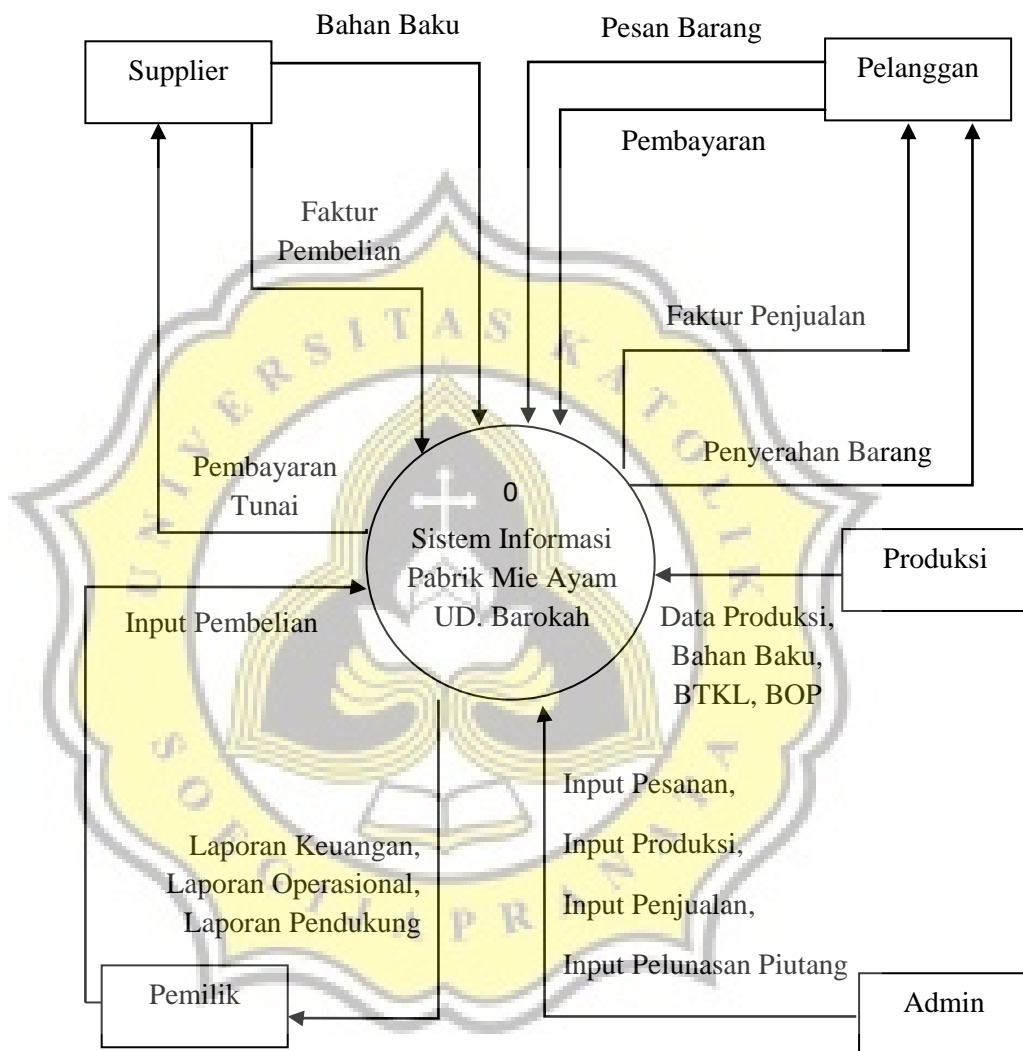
Bahan Baku

Pesan Barang

Supplier

Pelanggan

Pembayaran

Faktur Pembelian

Faktur Penjualan

Penyerahan Barang

Pembayaran Tunai

0

Sistem Informasi Pabrik Mie Ayam UD. Barokah

Produksi

Input Pembelian

Data Produksi, Bahan Baku, BTKL, BOP

Input Pesanan,

Input Produksi,

Input Penjualan,

Input Pelunasan Piutang

Laporan Keuangan, Laporan Operasional, Laporan Pendukung

Pemilik

Admin